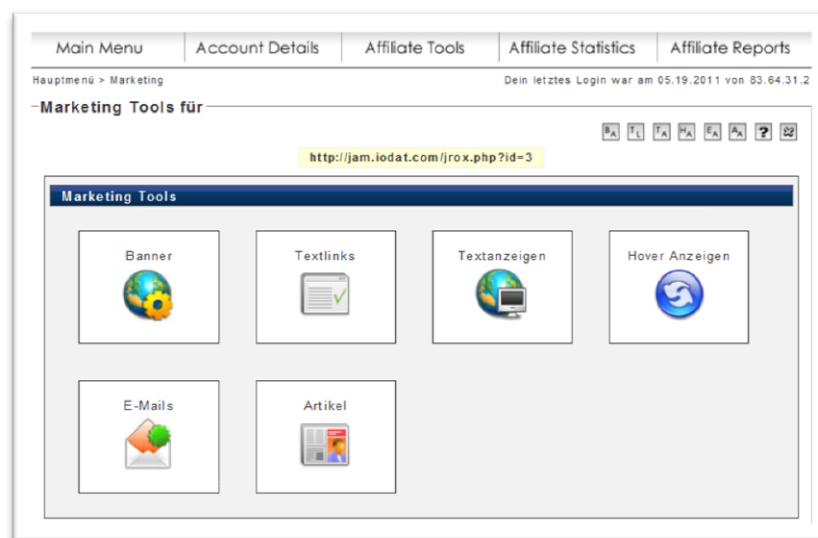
Main Menu | Account Details | Affiliate Tools | Affiliate Statistics | Affiliate Reports

Hauptmenü > Marketing

Dein letztes Login war am 05.19.2011 von 83.64.31.2

Marketing Tools für

$B_A$ $T_L$ $T_A$ $H_A$ $E_A$ $A_A$ ?

http://jam.iodat.com/jrox.php?id=3

Marketing Tools

Banner

Textlinks

Textanzeigen

Hover Anzeigen

E-Mails

Artikel